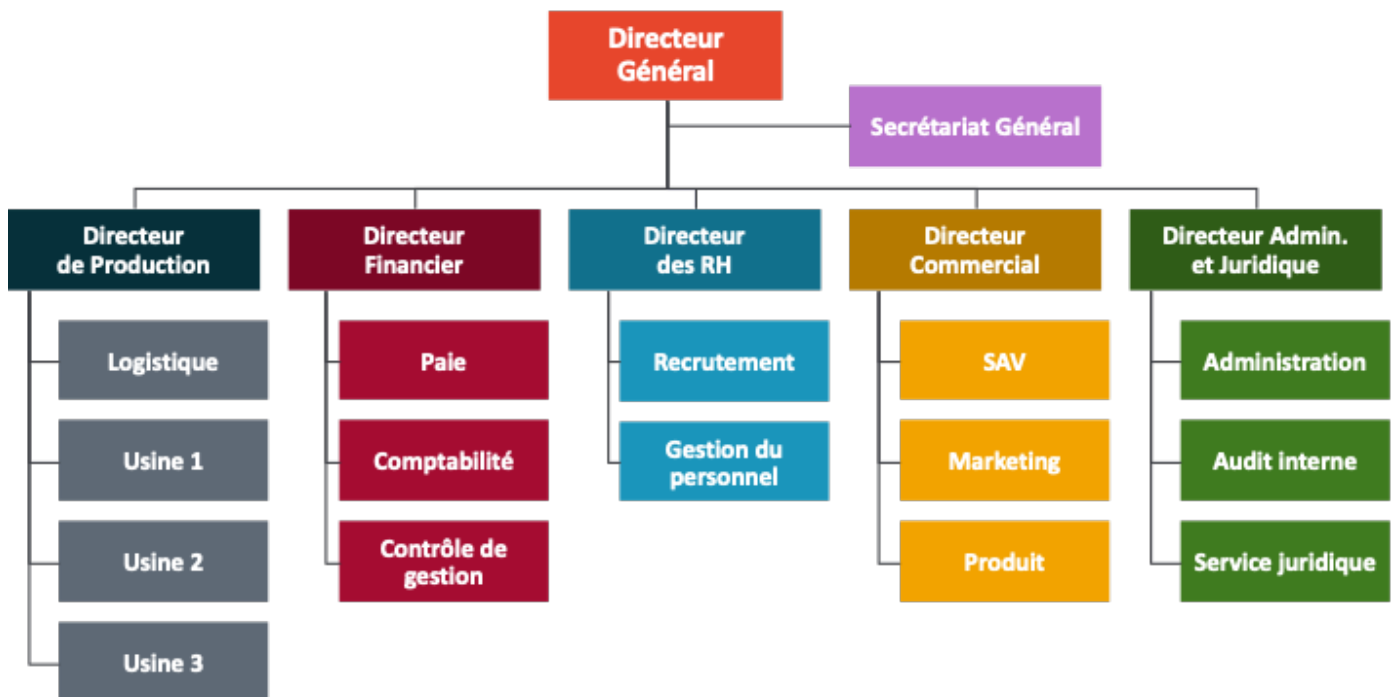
Directeur Général

Secrétariat Général

Directeur de Production

Logistique

Usine 1

Usine 2

Usine 3

Directeur Financier

Paie

Comptabilité

Contrôle de gestion

Directeur des RH

Recrutement

Gestion du personnel

Directeur Commercial

SAV

Marketing

Produit

Directeur Admin. et Juridique

Administration

Audit interne

Service juridique